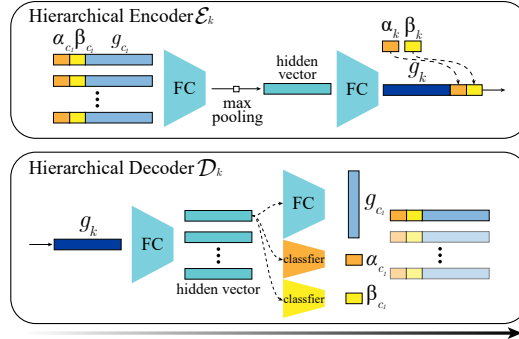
Hierarchical Encoder $\mathcal{E}_k$

$\alpha_{c_i}$ $\beta_{c_i}$ $g_{c_i}$

FC

max pooling

hidden vector

FC

$\alpha_k$ $\beta_k$

$g_k$

Hierarchical Decoder $\mathcal{D}_k$

$g_k$

FC

hidden vector

FC

$g_{c_i}$

classfier

$\alpha_{c_i}$

classfier

$\beta_{c_i}$